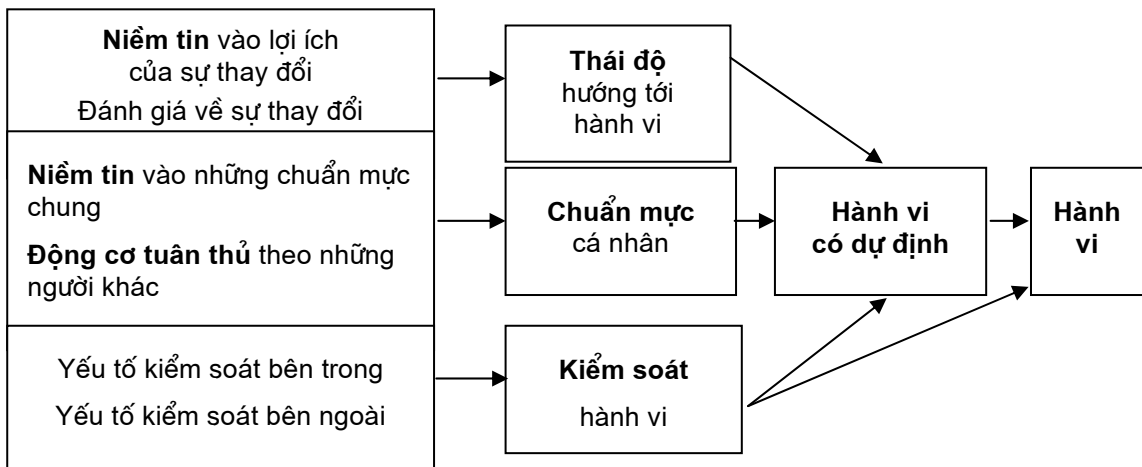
Niềm tin vào lợi ích của sự thay đổi

Đánh giá về sự thay đổi

Niềm tin vào những chuẩn mực chung

Động cơ tuân thủ theo những người khác

Yếu tố kiểm soát bên trong

Yếu tố kiểm soát bên ngoài

Thái độ hướng tới hành vi

Chuẩn mực cá nhân

Kiểm soát hành vi

Hành vi có dự định

Hành vi